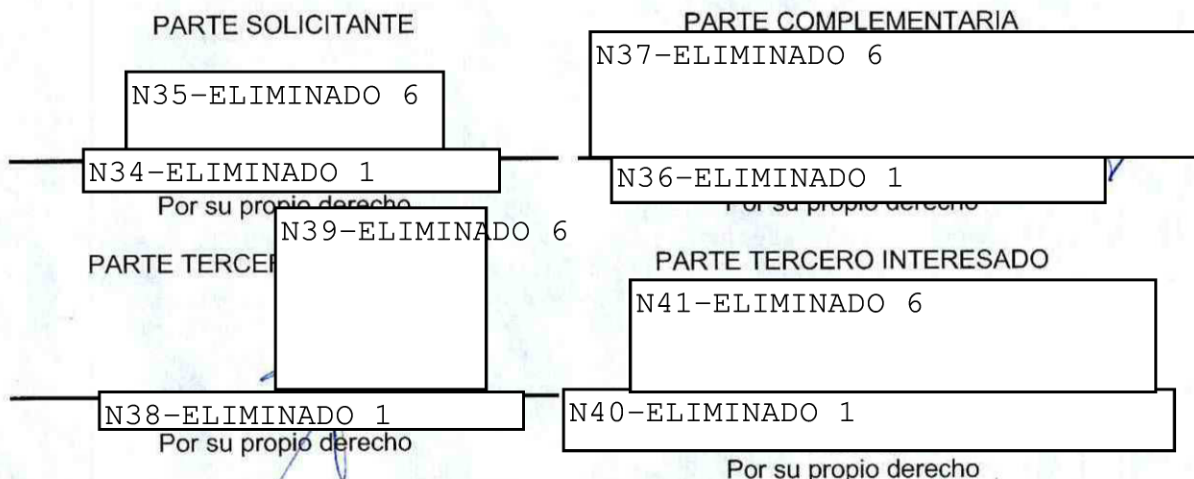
PARTE SOLICITANTE

N35-ELIMINADO 6

N34-ELIMINADO 1

Por su propio derecho

PARTE COMPLEMENTARIA

N37-ELIMINADO 6

N36-ELIMINADO 1

Por su propio derecho

PARTE TERCER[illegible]

N39-ELIMINADO 6

N38-ELIMINADO 1

Por su propio derecho

PARTE TERCERO INTERESADO

N41-ELIMINADO 6

N40-ELIMINADO 1

Por su propio derecho